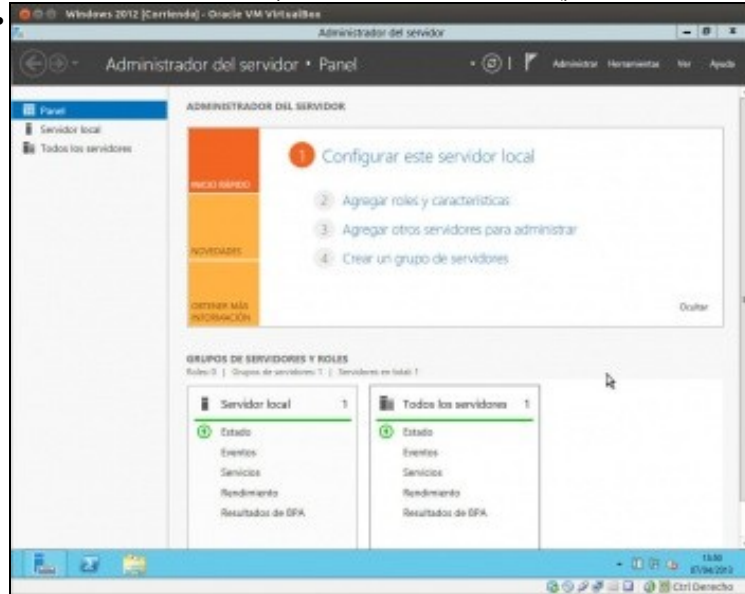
Windows 2012 [Corriendo] - Oracle VM VirtualBox

Administrador del servidor

Administrador del servidor • Panel

Administrar Herramientas Ver Ayuda

Panel
Servidor local
Todos los servidores

ADMINISTRADOR DEL SERVIDOR

INICIO RÁPIDO

NOVEDADES

OBTENER MÁS INFORMACIÓN

1 Configurar este servidor local

2 Agregar roles y características

3 Agregar otros servidores para administrar

4 Crear un grupo de servidores

Ocultar

GRUPOS DE SERVIDORES Y ROLES
Roles: 0 | Grupos de servidores: 1 | Servidores en total: 1

Servidor local 1
Estado
Eventos
Servicios
Rendimiento
Resultados de BPA

Todos los servidores 1
Estado
Eventos
Servicios
Rendimiento
Resultados de BPA

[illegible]
07/04/2013

Ctrl Derecho